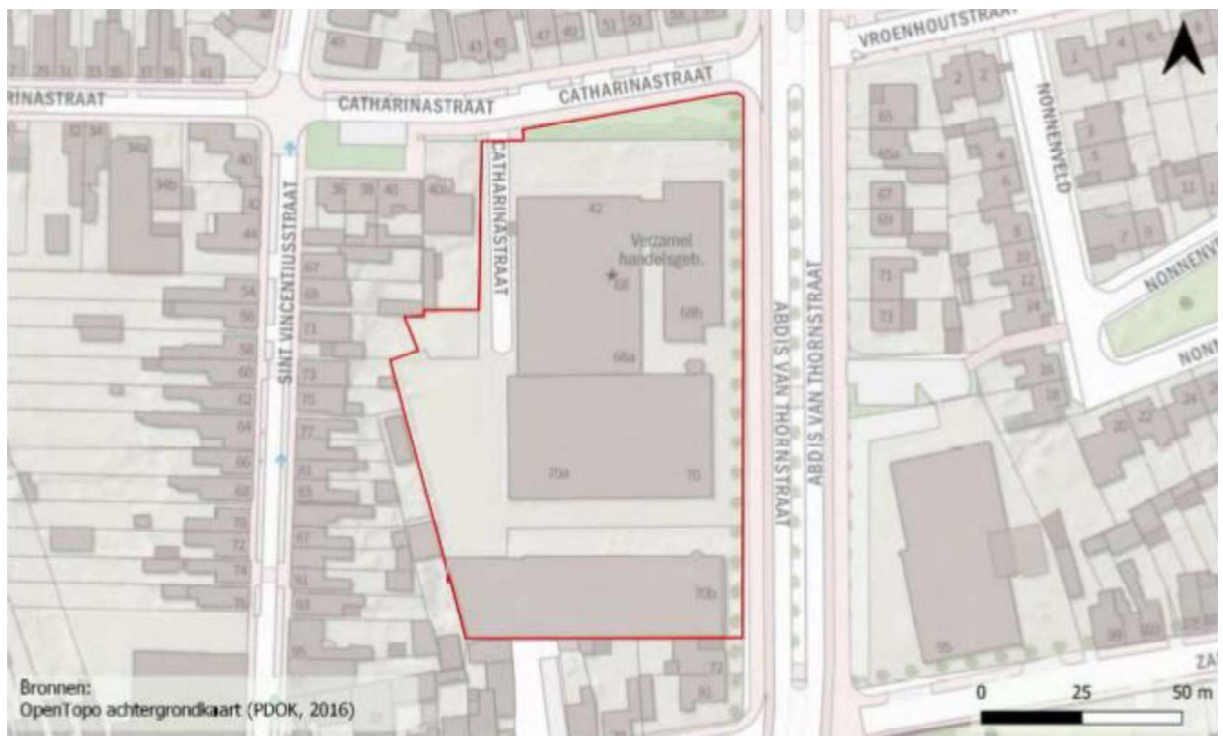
VROENHOUTSTRAAT
RINASTRAAT
CATHARINASTRAAT
CATHARINASTRAAT
CATHARINASTRAAT
NONNENVELD
SINT VINCENTIUSSTRAAT
ABDIS VAN THORNSTRAAT
ABDIS VAN THORNSTRAAT
Verzamel handelsgeb.
42
68
68a
68b
70a
70
70b
32
34
34a
34b
36
38
40
40a
40
42
44
54
56
58
60
62
64
66
68
70
72
74
76
67
69
71
73
75
77
81
83
87
91
93
95
47
41
43
47
49
51
53
55
2
4
6
8
10
12
14
16
18
20
22
24
65
65a
67
69
71
73
95
99
72
81
NONNENV
NONN
ZA
Bronnen:
OpenTopo achtergrondkaart (PDOK, 2016)
0
25
50 m